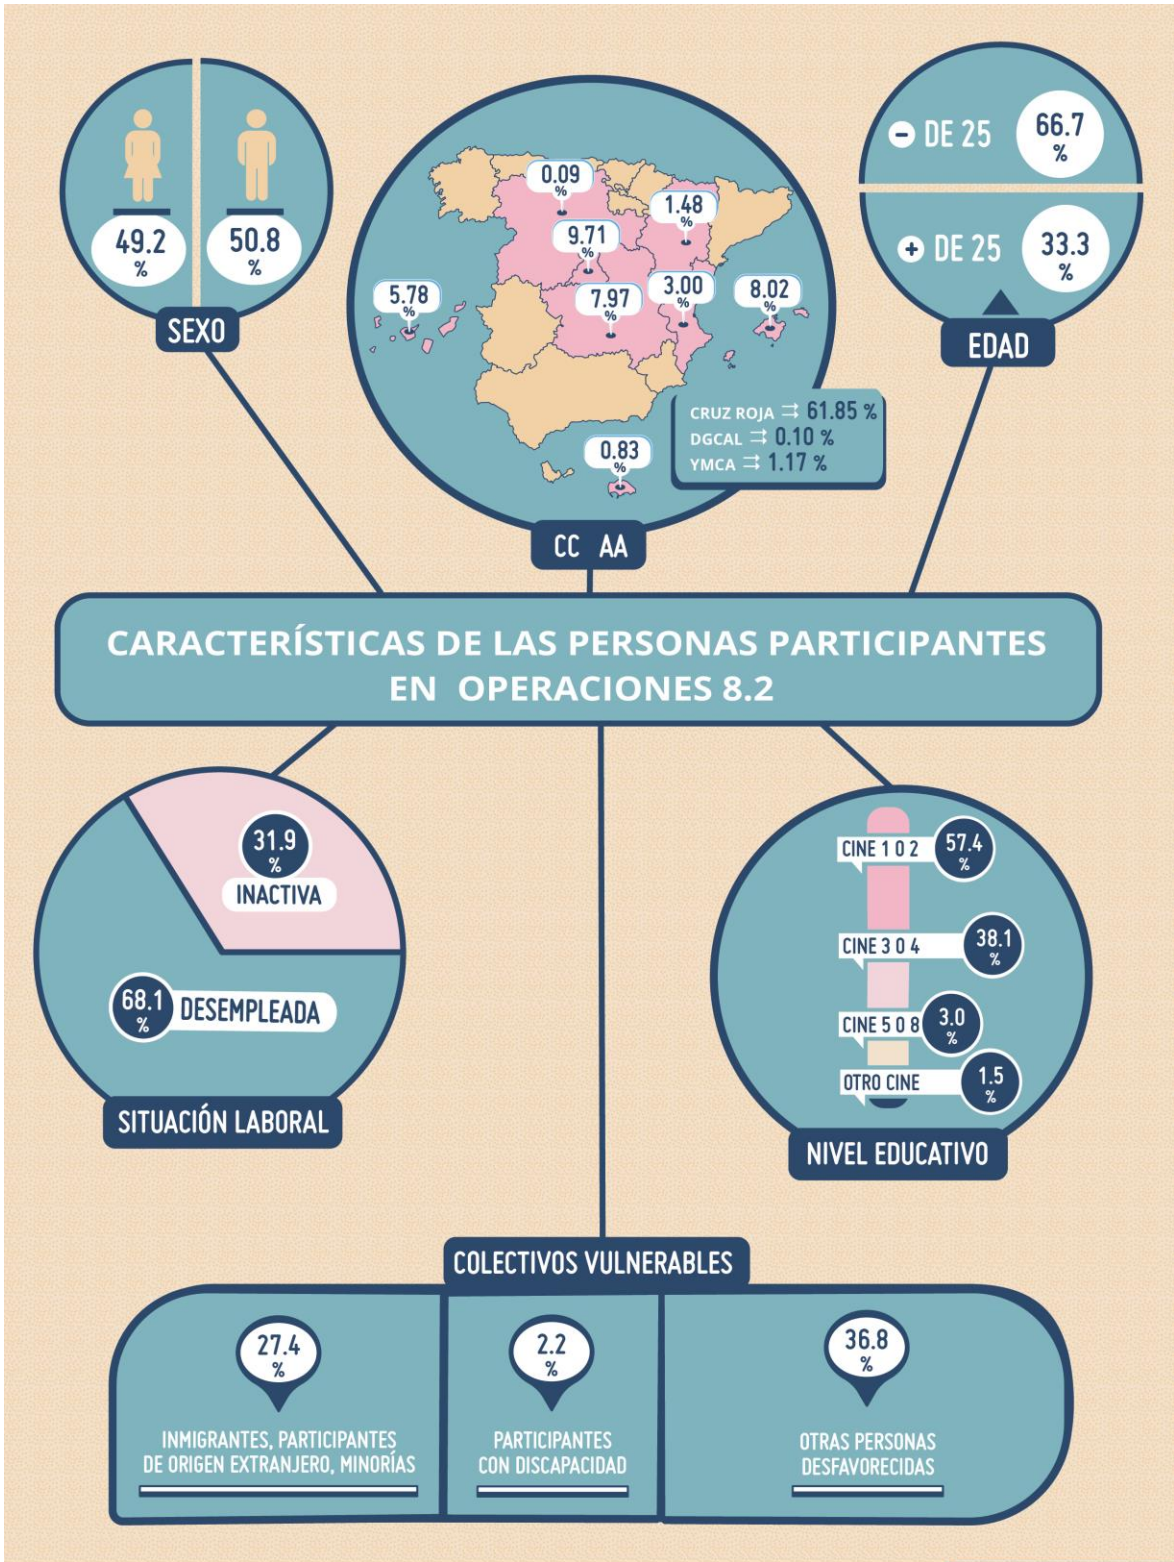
49.2 %

50.8 %

SEXO

0.09 %

1.48 %

9.71 %

5.78 %

7.97 %

3.00 %

8.02 %

0.83 %

CRUZ ROJA ⇉ 61.85 %
DGCAL ⇉ 0.10 %
YMCA ⇉ 1.17 %

CC AA

− DE 25 66.7 %

+ DE 25 33.3 %

EDAD

CARACTERÍSTICAS DE LAS PERSONAS PARTICIPANTES EN OPERACIONES 8.2

31.9 %
INACTIVA

68.1 % DESEMPLEADA

SITUACIÓN LABORAL

CINE 1 0 2 57.4 %

CINE 3 0 4 38.1 %

CINE 5 0 8 3.0 %

OTRO CINE 1.5 %

NIVEL EDUCATIVO

COLECTIVOS VULNERABLES

27.4 %
INMIGRANTES, PARTICIPANTES DE ORIGEN EXTRANJERO, MINORÍAS

2.2 %
PARTICIPANTES CON DISCAPACIDAD

36.8 %
OTRAS PERSONAS DESFAVORECIDAS